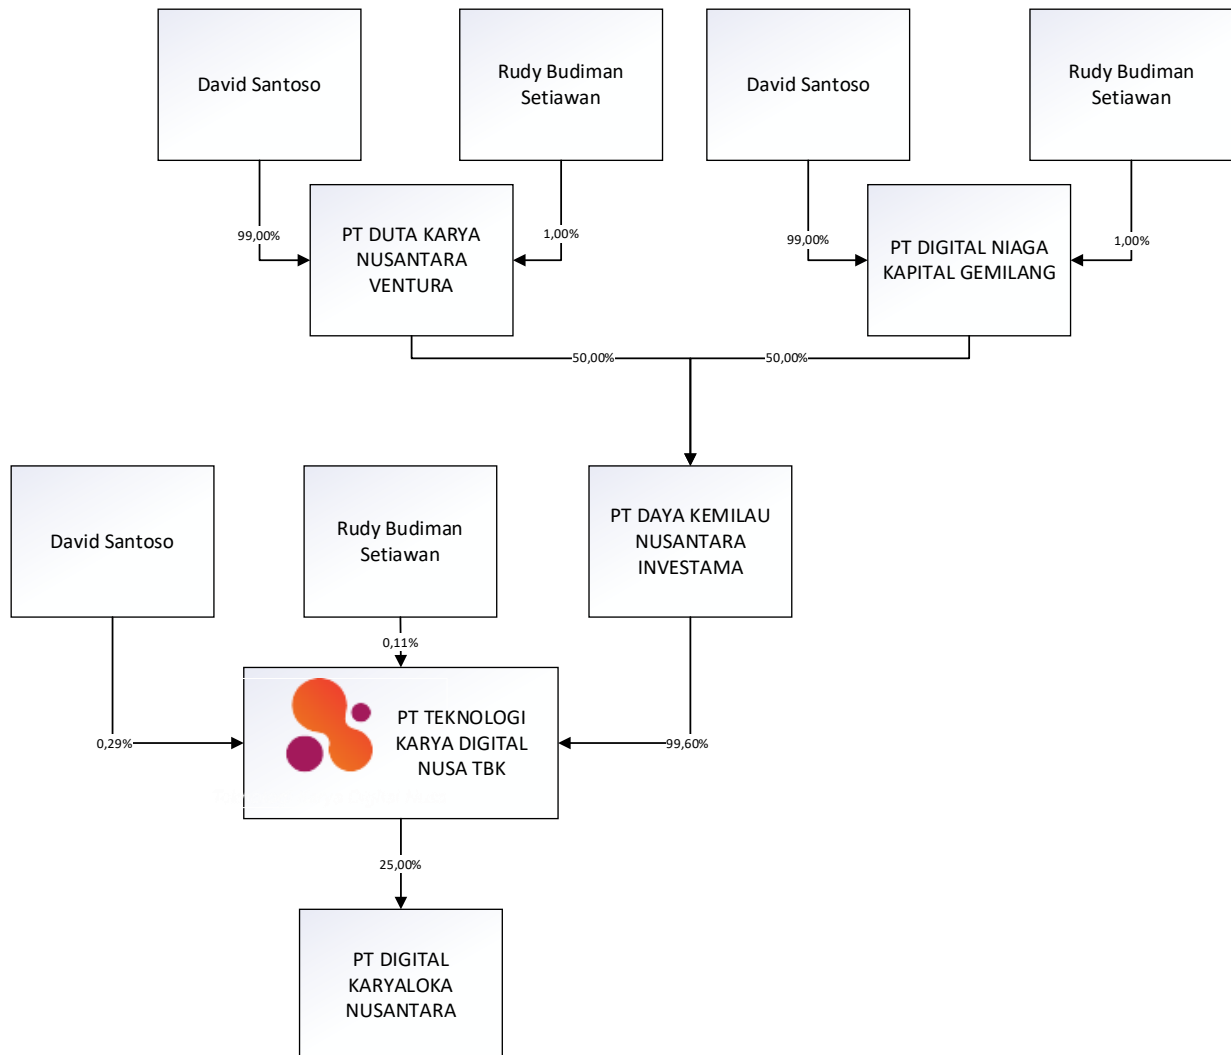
David Santoso

Rudy Budiman Setiawan

David Santoso

Rudy Budiman Setiawan

99,00%

PT DUTA KARYA NUSANTARA VENTURA

1,00%

99,00%

PT DIGITAL NIAGA KAPITAL GEMILANG

1,00%

50,00%

50,00%

David Santoso

Rudy Budiman Setiawan

PT DAYA KEMILAU NUSANTARA INVESTAMA

0,11%

0,29%

PT TEKNOLOGI KARYA DIGITAL NUSA TBK

99,60%

25,00%

PT DIGITAL KARYALOKA NUSANTARA